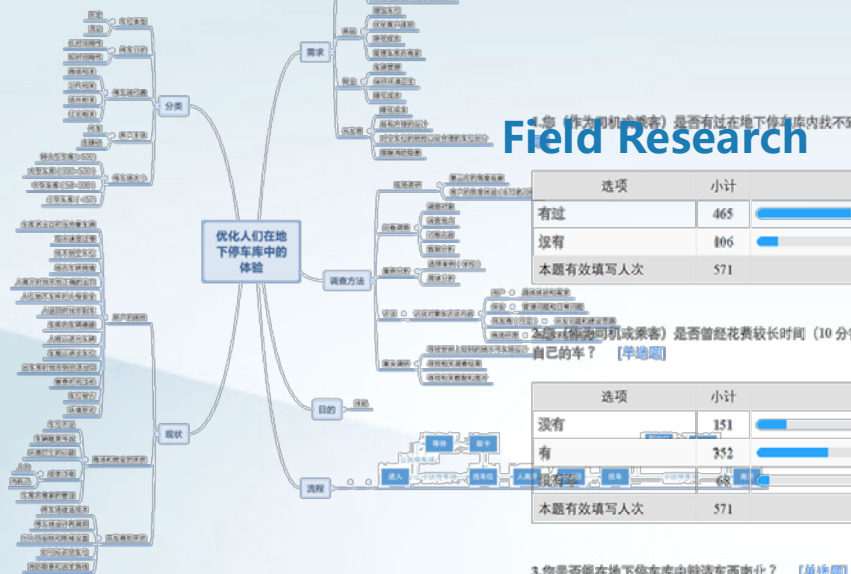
Field Research

优化人们在地下停车库中的体验

分类

需求

调查方法

目的

流程

现状

1.您（作为司机或乘客）是否有过在地下停车库内找不到

| 选项 | 小计 |
|---|---|
| 有过 | 465 |
| 没有 | 106 |
| 本题有效填写人次 | 571 |

2.您（作为司机或乘客）是否曾经花费较长时间（10 分钟）自己的车？ [单选题]

| 选项 | 小计 |
|---|---|
| 没有 | 151 |
| 有 | 352 |
| 没有车 | 68 |
| 本题有效填写人次 | 571 |

3.您是否能在地下停车库中准确找到电梯？ [单选题]